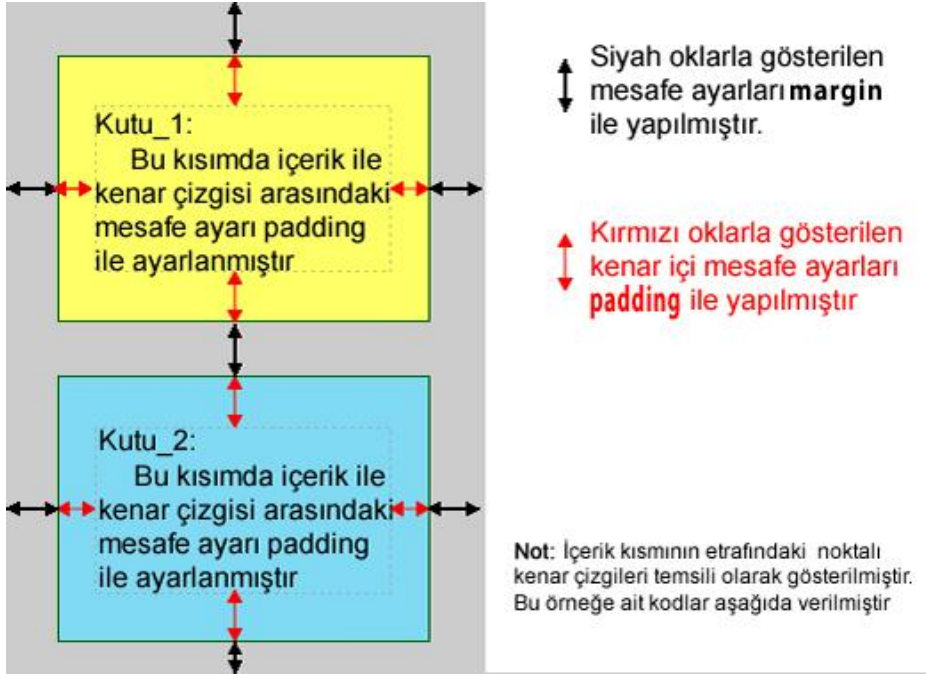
Kutu_1:
Bu kısımda içerik ile kenar çizgisi arasındaki mesafe ayarı padding ile ayarlanmıştır

Kutu_2:
Bu kısımda içerik ile kenar çizgisi arasındaki mesafe ayarı padding ile ayarlanmıştır

Siyah oklarla gösterilen mesafe ayarları **margin** ile yapılmıştır.

Kırmızı oklarla gösterilen kenar içi mesafe ayarları **padding** ile yapılmıştır

**Not**: İçerik kısmının etrafındaki noktalı kenar çizgileri temsili olarak gösterilmiştir. Bu örneğe ait kodlar aşağıda verilmiştir